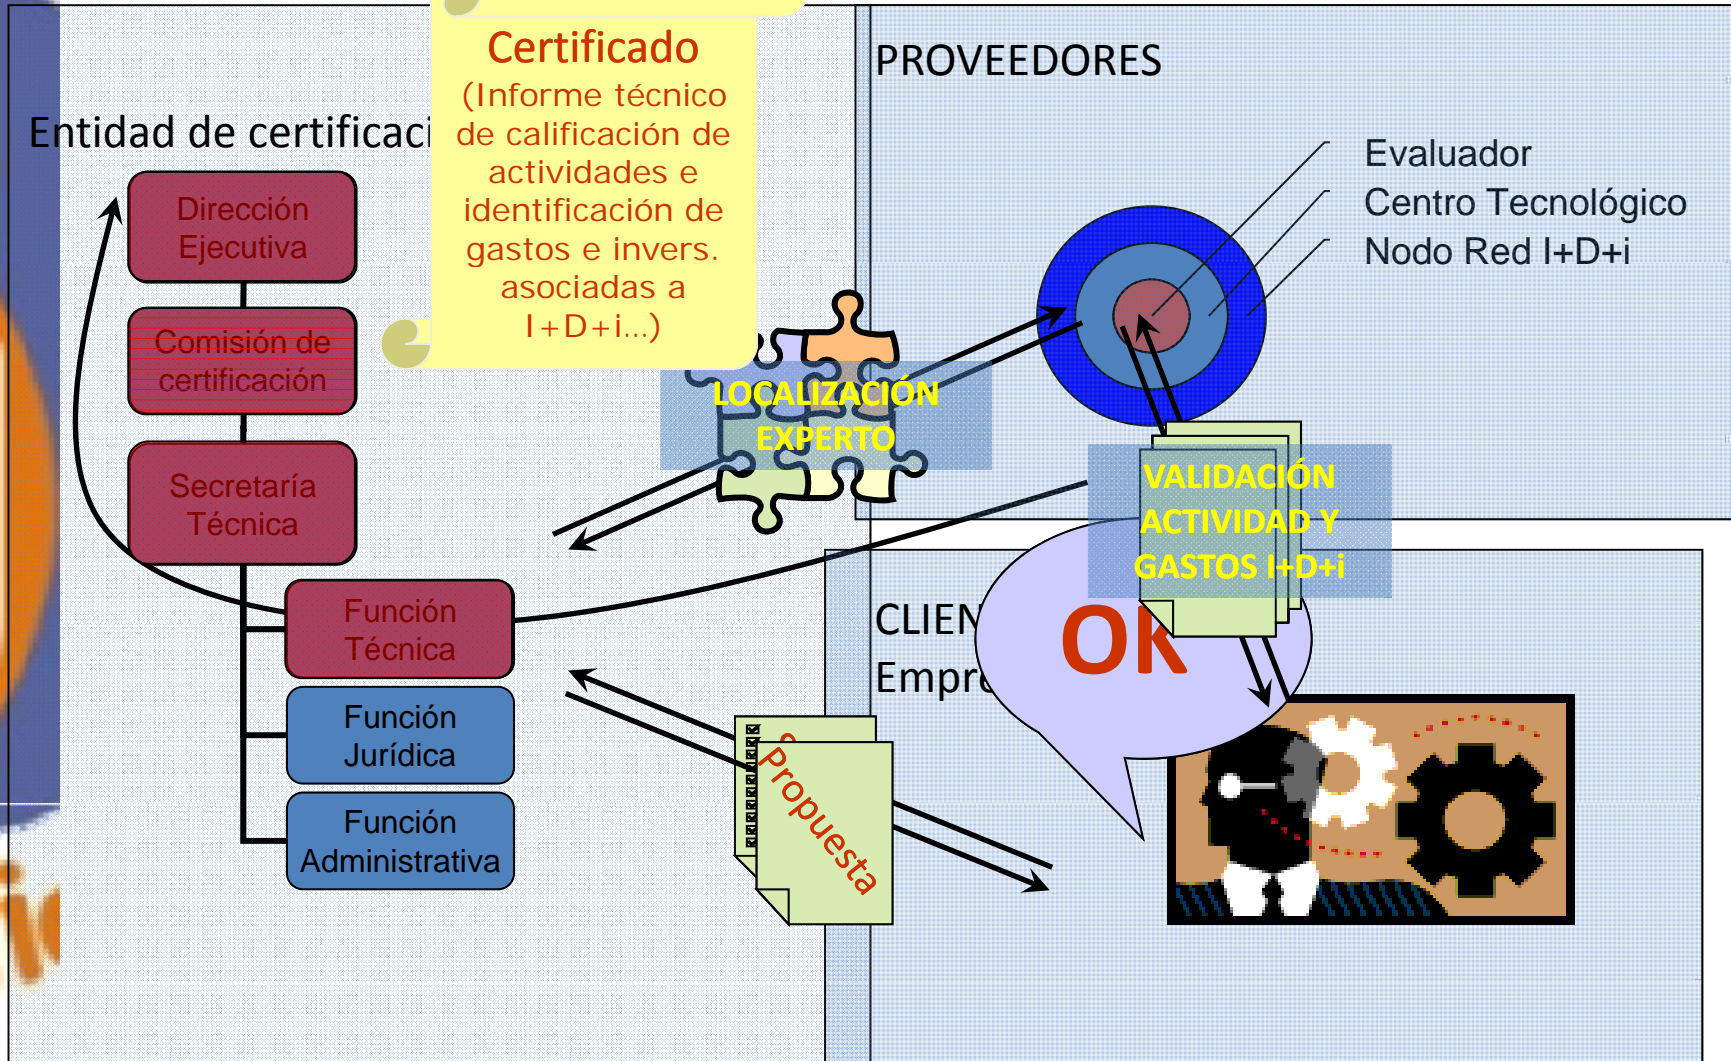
Entidad de certificaci

Certificado
(Informe técnico de calificación de actividades e identificación de gastos e invers. asociadas a I+D+i...)

PROVEEDORES

Evaluador
Centro Tecnológico
Nodo Red I+D+i

Dirección Ejecutiva

Comisión de certificación

Secretaría Técnica

Función Técnica

Función Jurídica

Función Administrativa

LOCALIZACIÓN EXPERTO

VALIDACIÓN ACTIVIDAD Y GASTOS I+D+i

CLIEN
Empr

OK

Propuesta